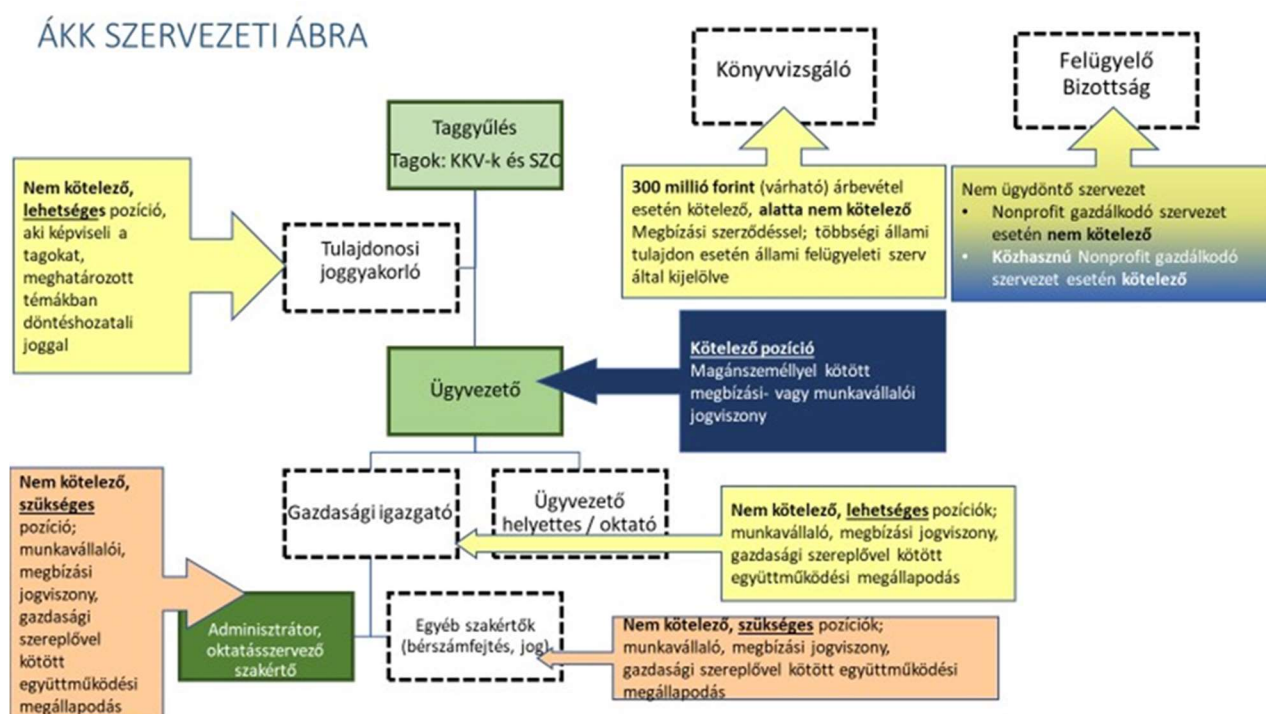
ÁKK SZERVEZETI ÁBRA

Könyvvizsgáló

Felügyelő Bizottság

Taggyűlés
Tagok: KKV-k és SZC

Nem kötelező, lehetséges pozíció, aki képviseli a tagokat, meghatározott témákban döntéshozatali joggal

Tulajdonosi joggyakorló

300 millió forint (várható) árbevétel esetén kötelező, alatta nem kötelező
Megbízási szerződéssel; többségi állami tulajdon esetén állami felügyeleti szerv által kijelölve

Nem ügydöntő szervezet
• Nonprofit gazdálkodó szervezet esetén nem kötelező
• Közhasznú Nonprofit gazdálkodó szervezet esetén kötelező

Kötelező pozíció
Magánszeméllyel kötött megbízási- vagy munkavállalói jogviszony

Ügyvezető

Nem kötelező, szükséges pozíció; munkavállalói, megbízási jogviszony, gazdasági szereplővel kötött együttműködési megállapodás

Gazdasági igazgató

Ügyvezető helyettes / oktató

Nem kötelező, lehetséges pozíciók; munkavállaló, megbízási jogviszony, gazdasági szereplővel kötött együttműködési megállapodás

Adminisztrátor, oktatásszervező szakértő

Egyéb szakértők (bérszámfejtés, jog)

Nem kötelező, szükséges pozíciók; munkavállaló, megbízási jogviszony, gazdasági szereplővel kötött együttműködési megállapodás